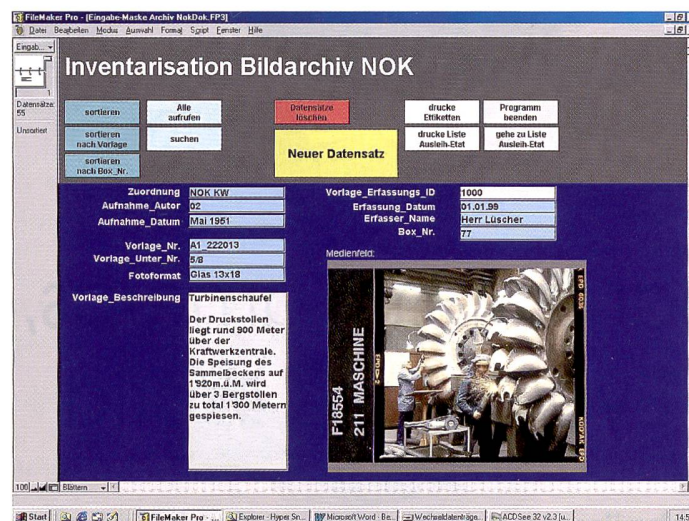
FileMaker Pro - [Eingabe-Maske Archiv NokDok.FP3]

Datei Bearbeiten Modus Auswahl Format Script Fenster Hilfe

Eingab...

Datensätze: 55

Unsortiert

Inventarisation Bildarchiv NOK

sortieren

Alle aufrufen

Datensätze löschen

drucke Etiketten

Programm beenden

sortieren nach Vorlage

suchen

drucke Liste Ausleih-Etat

gehe zu Liste Ausleih-Etat

sortieren nach Box_Nr.

Neuer Datensatz

Zuordnung NOK KW

Aufnahme_Autor 02

Aufnahme_Datum Mai 1951

Vorlage_Erfassungs_ID 1000

Erfassung_Datum 01.01.99

Erfasser_Name Herr Lüscher

Box_Nr. 77

Vorlage_Nr. A1_222013

Vorlage_Unter_Nr. 5/8

Fotoformat Glas 13x18

Medienfeld:

Vorlage_Beschreibung Turbinenschaufel

Der Druckstollen liegt rund 900 Meter über der Kraftwerkzentrale. Die Speisung des Sammelbeckens auf 1'920m.ü.M. wird über 3 Bergstollen zu total 1'300 Metern gespiesen.

F18554 211 MASCHINE

KODAK

100 Blättern

Start FileMaker Pro - ... Explorer - Hyper Sn... Microsoft Word - Be... Wechseldatenträge... ACDSee 32 v2.3 [u... 14:5